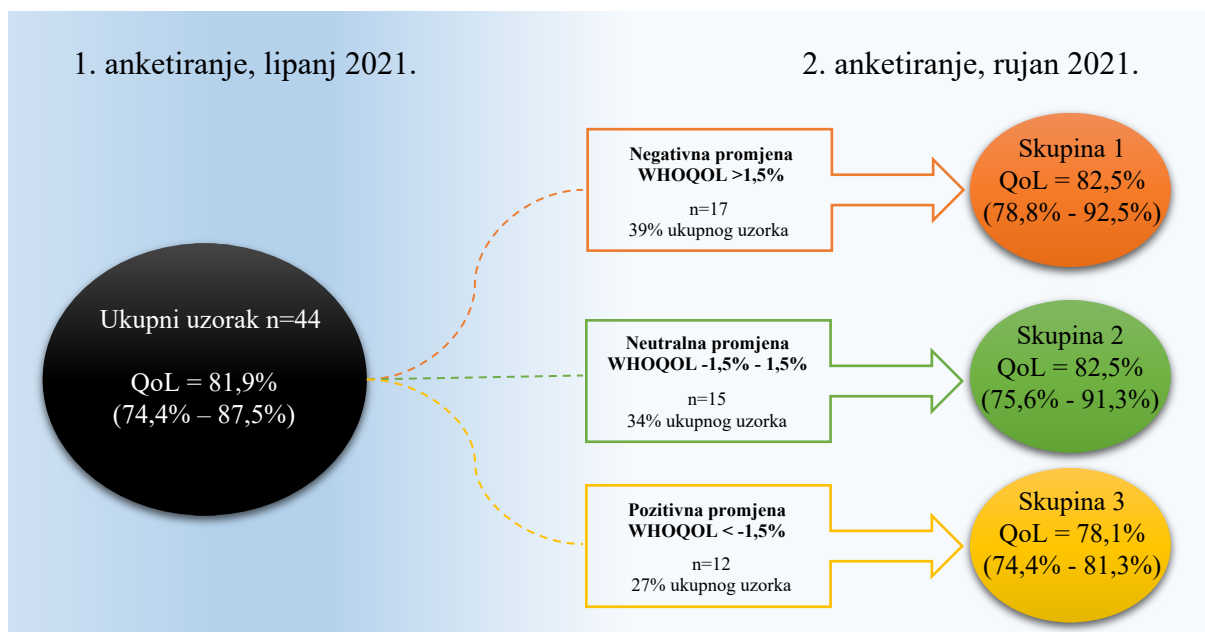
1. anketiranje, lipanj 2021.

2. anketiranje, rujan 2021.

Ukupni uzorak n=44

QoL = 81,9%
(74,4% – 87,5%)

**Negativna promjena WHOQOL >1,5%**

n=17
39% ukupnog uzorka

Skupina 1
QoL = 82,5%
(78,8% - 92,5%)

**Neutralna promjena WHOQOL -1,5% - 1,5%**

n=15
34% ukupnog uzorka

Skupina 2
QoL = 82,5%
(75,6% - 91,3%)

**Pozitivna promjena WHOQOL < -1,5%**

n=12
27% ukupnog uzorka

Skupina 3
QoL = 78,1%
(74,4% - 81,3%)